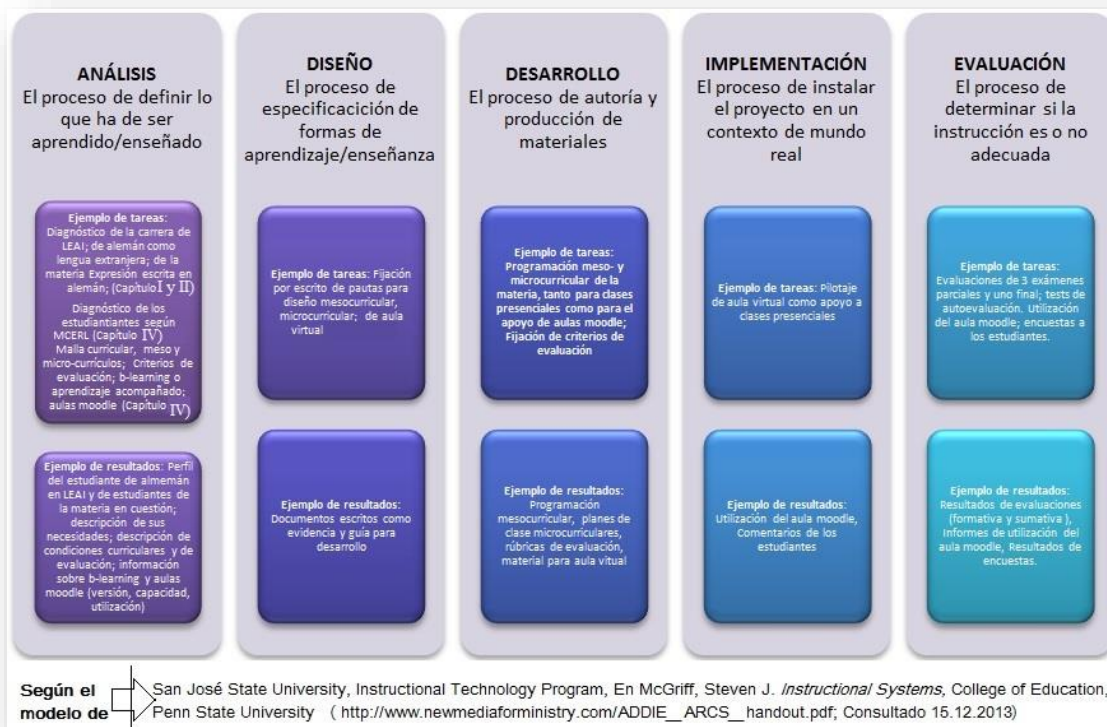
ANÁLISIS
El proceso de definir lo que ha de ser aprendido/enseñado

Ejemplo de tareas: Diagnóstico de la carrera de LEAI; de alemán como lengua extranjera; de la materia Expresión escrita en alemán; (Capítulo I y II)
Diagnóstico de los estudiantiantes según MCERL (Capítulo IV)
Malla curricular, meso y micro-currículos; Criterios de evaluación; b-learning o aprendizaje acompañado; aulas moodle (Capítulo IV)

Ejemplo de resultados: Perfil del estudiante de almemán en LEAI y de estudiantes de la materia en cuestión; descripción de sus necesidades; descripción de condiciones curriculares y de evaluación; información sobre b-learning y aulas moodle (versión, capacidad, utilización)

DISEÑO
El proceso de especificacición de formas de aprendizaje/enseñanza

Ejemplo de tareas: Fijación por escrito de pautas para diseño mesocurricular, microcurricular; de aula virtual

Ejemplo de resultados: Documentos escritos como evidencia y guía para desarrollo

DESARROLLO
El proceso de autoría y producción de materiales

Ejemplo de tareas: Programación meso- y microcurricular de la materia, tanto para clases presenciales como para el apoyo de aulas moodle; Fijación de criterios de evaluación

Ejemplo de resultados: Programación mesocurricular, planes de clase microcurriculares, rúbricas de evaluación, material para aula vitual

IMPLEMENTACIÓN
El proceso de instalar el proyecto en un contexto de mundo real

Ejemplo de tareas: Pilotaje de aula virtual como apoyo a clases presenciales

Ejemplo de resultados: Utilización del aula moodle, Comentarios de los estudiantes

EVALUACIÓN
El proceso de determinar si la instrucción es o no adecuada

Ejemplo de tareas: Evaluaciones de 3 exámenes parciales y uno final; tests de autoevaluación. Utilización del aula moodle; encuestas a los estudiantes.

Ejemplo de resultados: Resultados de evaluaciones (formativa y sumativa), Informes de utilización del aula moodle, Resultados de encuestas.

Según el modelo de
San José State University, Instructional Technology Program, En McGriff, Steven J. Instructional Systems, College of Education, Penn State University (http://www.newmediaforministry.com/ADDIE__ARCS__handout.pdf; Consultado 15.12.2013)